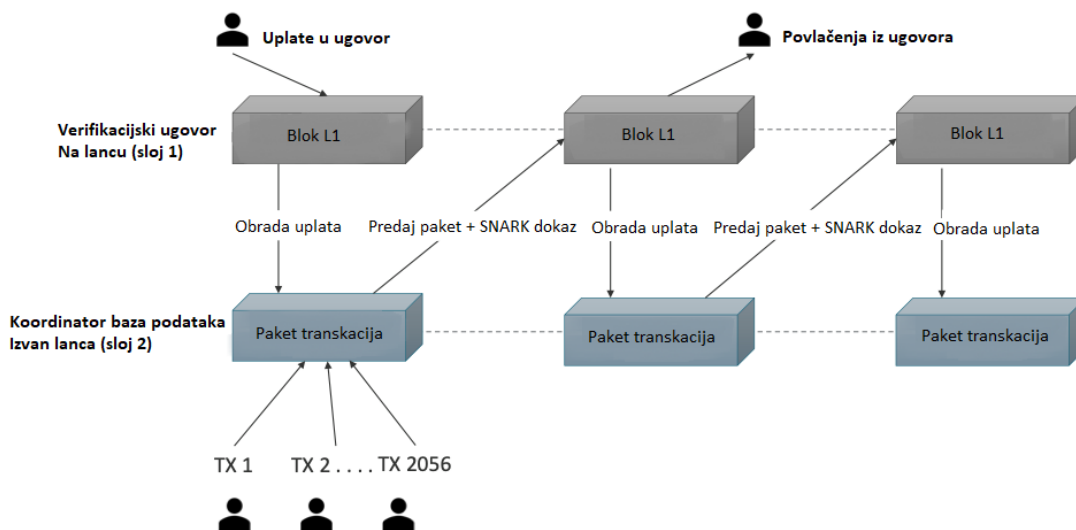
Uplate u ugovor

Povlačenja iz ugovora

Verifikacijski ugovor
Na lancu (sloj 1)

Blok L1

Blok L1

Blok L1

Obrada uplata

Predaj paket + SNARK dokaz

Obrada uplata

Predaj paket + SNARK dokaz

Obrada uplata

Koordinator baza podataka
Izvan lanca (sloj 2)

Paket transkacija

Paket transkacija

Paket transkacija

TX 1

TX 2 . . . . TX 2056